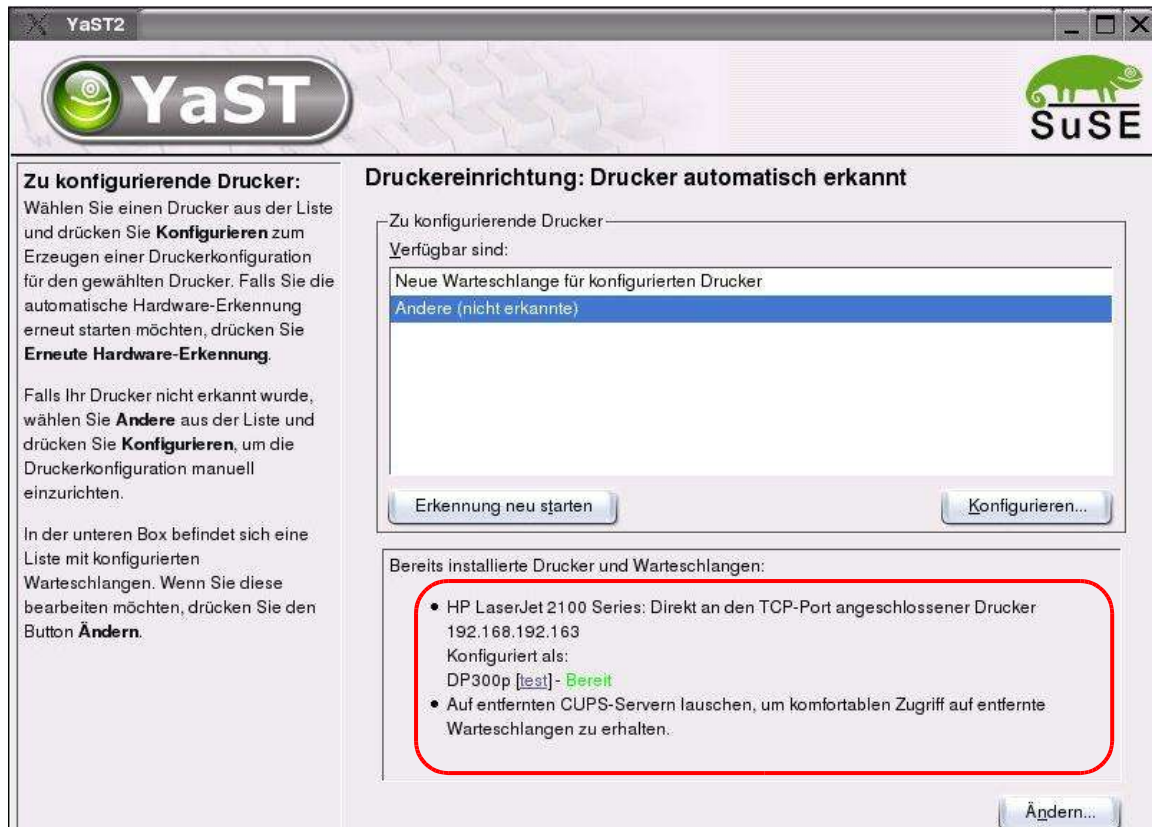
YaST2

YaST

SuSE

Zu konfigurierende Drucker:
Wählen Sie einen Drucker aus der Liste und drücken Sie **Konfigurieren** zum Erzeugen einer Druckerkonfiguration für den gewählten Drucker. Falls Sie die automatische Hardware-Erkennung erneut starten möchten, drücken Sie **Erneute Hardware-Erkennung**.

Falls Ihr Drucker nicht erkannt wurde, wählen Sie **Andere** aus der Liste und drücken Sie **Konfigurieren**, um die Druckerkonfiguration manuell einzurichten.

In der unteren Box befindet sich eine Liste mit konfigurierten Warteschlangen. Wenn Sie diese bearbeiten möchten, drücken Sie den Button **Ändern**.

Druckereinrichtung: Drucker automatisch erkannt

Zu konfigurierende Drucker
Verfügbar sind:
Neue Warteschlange für konfigurierten Drucker
Andere (nicht erkannte)

Erkennung neu starten
Konfigurieren...

Bereits installierte Drucker und Warteschlangen:

• HP LaserJet 2100 Series: Direkt an den TCP-Port angeschlossener Drucker 192.168.192.163
Konfiguriert als:
DP300p [test] - Bereit
• Auf entfernten CUPS-Servern lauschen, um komfortablen Zugriff auf entfernte Warteschlangen zu erhalten.

Ändern...